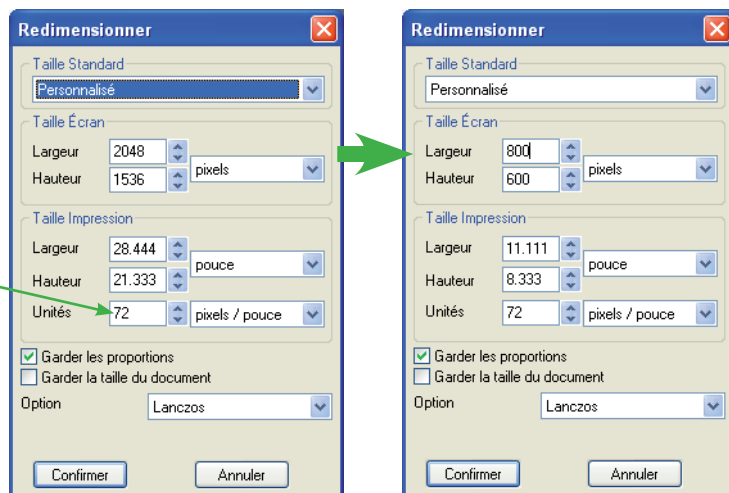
Redimensionner

Taille Standard
Personnalisé

Taille Écran
Largeur 2048
Hauteur 1536
pixels

Taille Impression
Largeur 28.444
Hauteur 21.333
pouce
Unités 72
pixels / pouce

Garder les proportions
Garder la taille du document

Option
Lanczos

Confirmer
Annuler

Redimensionner

Taille Standard
Personnalisé

Taille Écran
Largeur 800
Hauteur 600
pixels

Taille Impression
Largeur 11.111
Hauteur 8.333
pouce
Unités 72
pixels / pouce

Garder les proportions
Garder la taille du document

Option
Lanczos

Confirmer
Annuler